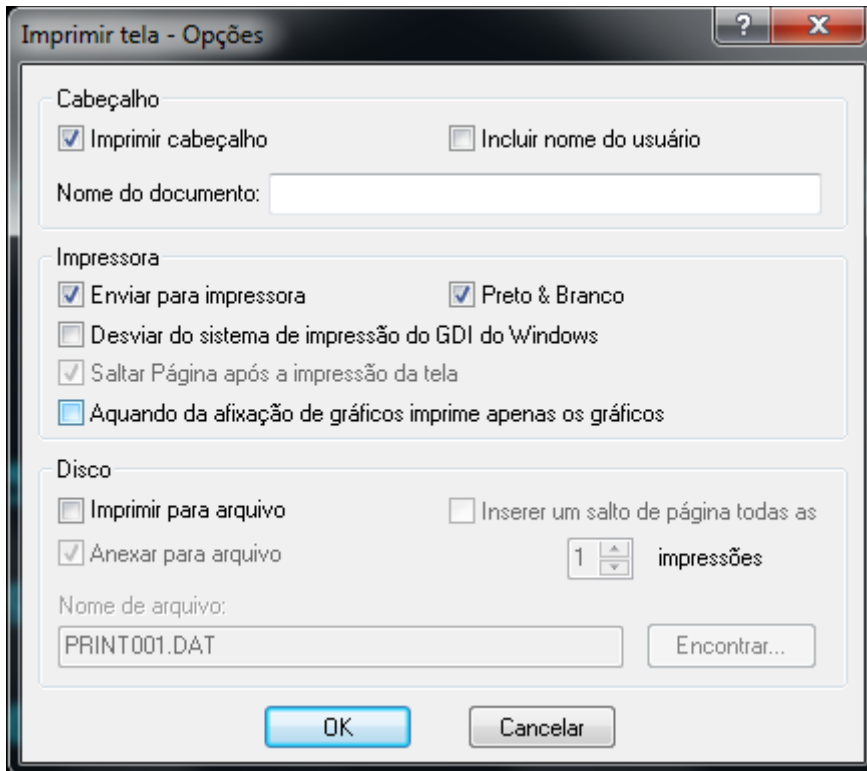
Imprimir tela - Opções

?

X

Cabeçalho

Imprimir cabeçalho

Incluir nome do usuário

Nome do documento:

Impressora

Enviar para impressora

Preto & Branco

Desviar do sistema de impressão do GDI do Windows

Saltar Página após a impressão da tela

Aquando da afixação de gráficos imprime apenas os gráficos

Disco

Imprimir para arquivo

Inserer um salto de página todas as

Anexar para arquivo

1

impressões

Nome de arquivo:

PRINT001.DAT

Encontrar...

OK

Cancelar